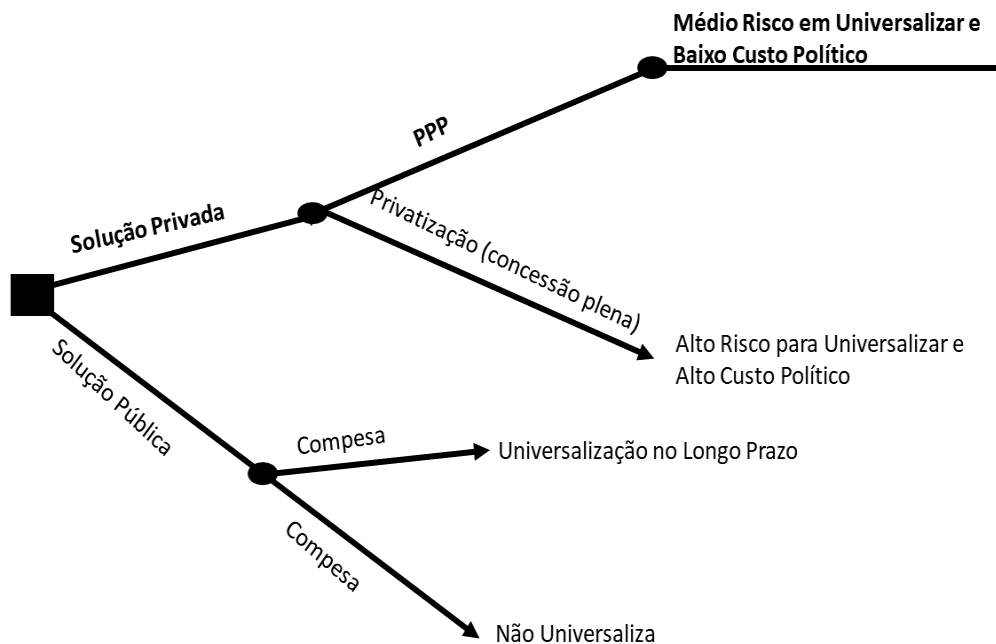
Médio Risco em Universalizar e Baixo Custo Político

PPP

Solução Privada

Privatização (concessão plena)

Alto Risco para Universalizar e Alto Custo Político

Solução Pública

Compesa

Universalização no Longo Prazo

Compesa

Não Universaliza